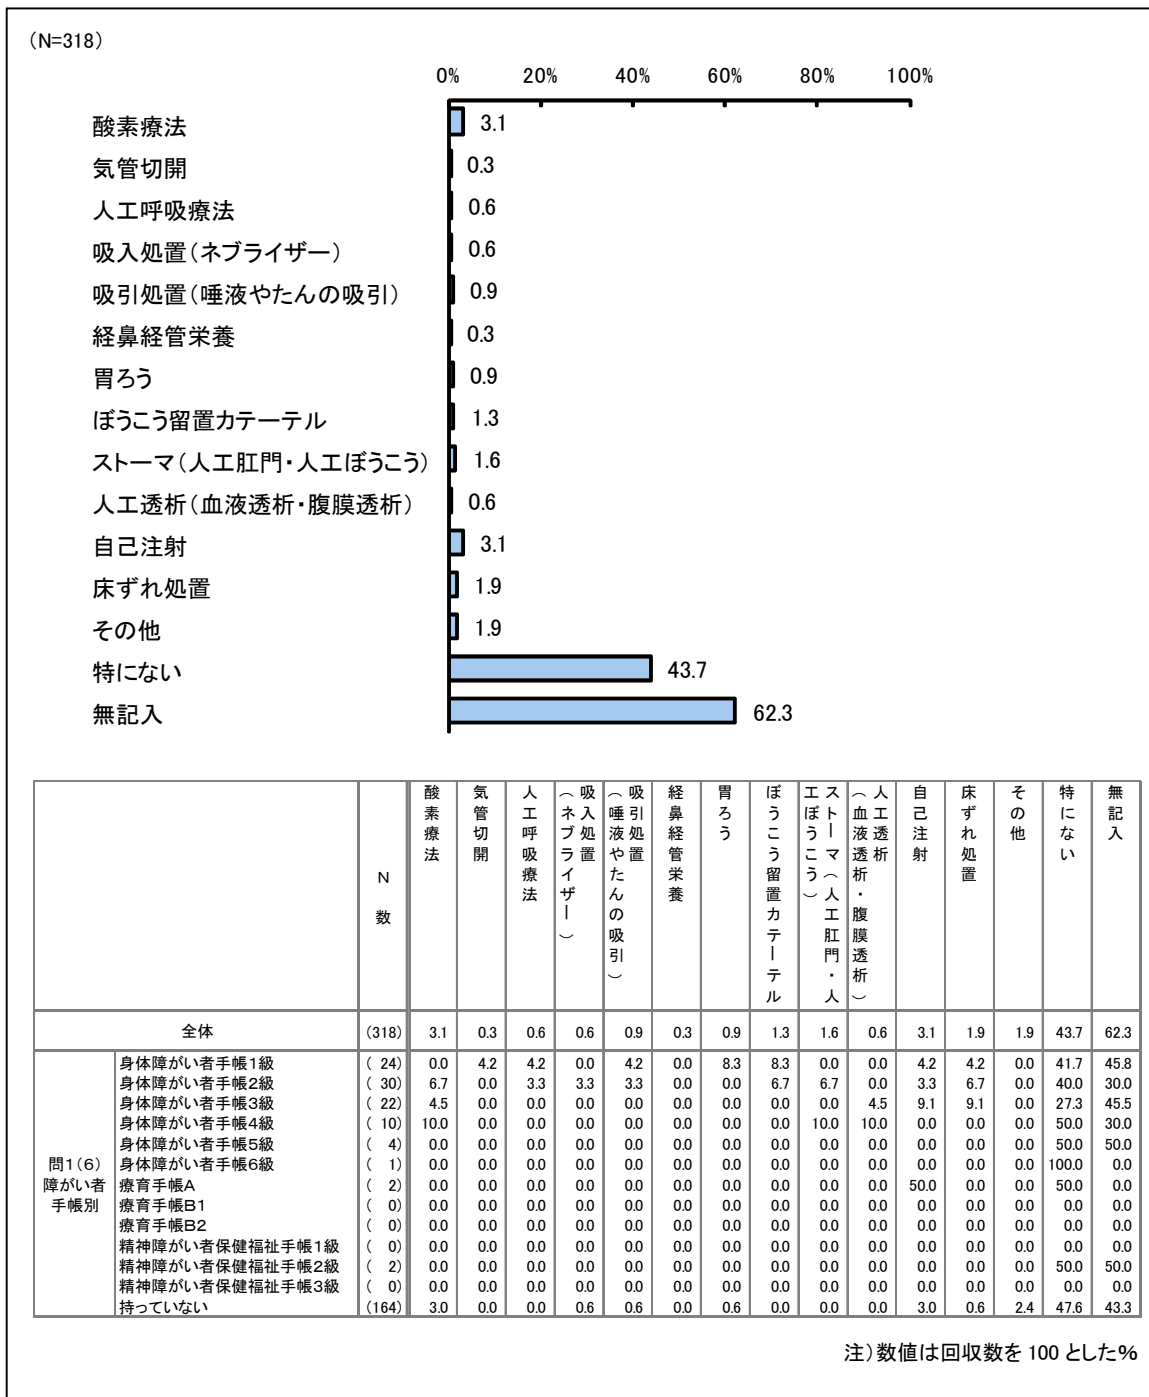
(N=318)

0% 20% 40% 60% 80% 100%

酸素療法 3.1
気管切開 0.3
人工呼吸療法 0.6
吸入処置(ネブライザー) 0.6
吸引処置(唾液やたんの吸引) 0.9
経鼻経管栄養 0.3
胃ろう 0.9
ぼうこう留置カテーテル 1.3
ストーマ(人工肛門・人工ぼうこう) 1.6
人工透析(血液透析・腹膜透析) 0.6
自己注射 3.1
床ずれ処置 1.9
その他 1.9
特にない 43.7
無記入 62.3

| | | N数 | 酸素療法 | 気管切開 | 人工呼吸療法 | 吸入処置(ネブライザー) | 吸引処置(唾液やたんの吸引) | 経鼻経管栄養 | 胃ろう | ぼうこう留置カテーテル | ストーマ(人工肛門・人工ぼうこう) | 人工透析(血液透析・腹膜透析) | 自己注射 | 床ずれ処置 | その他 | 特にない | 無記入 |
|---|---|---|---|---|---|---|---|---|---|---|---|---|---|---|---|---|---|
| 全体 | | (318) | 3.1 | 0.3 | 0.6 | 0.6 | 0.9 | 0.3 | 0.9 | 1.3 | 1.6 | 0.6 | 3.1 | 1.9 | 1.9 | 43.7 | 62.3 |
| 問1(6) 障がい者手帳別 | 身体障がい者手帳1級 | ( 24) | 0.0 | 4.2 | 4.2 | 0.0 | 4.2 | 0.0 | 8.3 | 8.3 | 0.0 | 0.0 | 4.2 | 4.2 | 0.0 | 41.7 | 45.8 |
| | 身体障がい者手帳2級 | ( 30) | 6.7 | 0.0 | 3.3 | 3.3 | 3.3 | 0.0 | 0.0 | 6.7 | 6.7 | 0.0 | 3.3 | 6.7 | 0.0 | 40.0 | 30.0 |
| | 身体障がい者手帳3級 | ( 22) | 4.5 | 0.0 | 0.0 | 0.0 | 0.0 | 0.0 | 0.0 | 0.0 | 0.0 | 4.5 | 9.1 | 9.1 | 0.0 | 27.3 | 45.5 |
| | 身体障がい者手帳4級 | ( 10) | 10.0 | 0.0 | 0.0 | 0.0 | 0.0 | 0.0 | 0.0 | 0.0 | 10.0 | 10.0 | 0.0 | 0.0 | 0.0 | 50.0 | 30.0 |
| | 身体障がい者手帳5級 | ( 4) | 0.0 | 0.0 | 0.0 | 0.0 | 0.0 | 0.0 | 0.0 | 0.0 | 0.0 | 0.0 | 0.0 | 0.0 | 0.0 | 50.0 | 50.0 |
| | 身体障がい者手帳6級 | ( 1) | 0.0 | 0.0 | 0.0 | 0.0 | 0.0 | 0.0 | 0.0 | 0.0 | 0.0 | 0.0 | 0.0 | 0.0 | 0.0 | 100.0 | 0.0 |
| | 療育手帳A | ( 2) | 0.0 | 0.0 | 0.0 | 0.0 | 0.0 | 0.0 | 0.0 | 0.0 | 0.0 | 0.0 | 50.0 | 0.0 | 0.0 | 50.0 | 0.0 |
| | 療育手帳B1 | ( 0) | 0.0 | 0.0 | 0.0 | 0.0 | 0.0 | 0.0 | 0.0 | 0.0 | 0.0 | 0.0 | 0.0 | 0.0 | 0.0 | 0.0 | 0.0 |
| | 療育手帳B2 | ( 0) | 0.0 | 0.0 | 0.0 | 0.0 | 0.0 | 0.0 | 0.0 | 0.0 | 0.0 | 0.0 | 0.0 | 0.0 | 0.0 | 0.0 | 0.0 |
| | 精神障がい者保健福祉手帳1級 | ( 0) | 0.0 | 0.0 | 0.0 | 0.0 | 0.0 | 0.0 | 0.0 | 0.0 | 0.0 | 0.0 | 0.0 | 0.0 | 0.0 | 0.0 | 0.0 |
| | 精神障がい者保健福祉手帳2級 | ( 2) | 0.0 | 0.0 | 0.0 | 0.0 | 0.0 | 0.0 | 0.0 | 0.0 | 0.0 | 0.0 | 0.0 | 0.0 | 0.0 | 50.0 | 50.0 |
| | 精神障がい者保健福祉手帳3級 | ( 0) | 0.0 | 0.0 | 0.0 | 0.0 | 0.0 | 0.0 | 0.0 | 0.0 | 0.0 | 0.0 | 0.0 | 0.0 | 0.0 | 0.0 | 0.0 |
| | 持っていない | (164) | 3.0 | 0.0 | 0.0 | 0.6 | 0.6 | 0.0 | 0.6 | 0.0 | 0.0 | 0.0 | 3.0 | 0.6 | 2.4 | 47.6 | 43.3 |

注）数値は回収数を 100 とした%